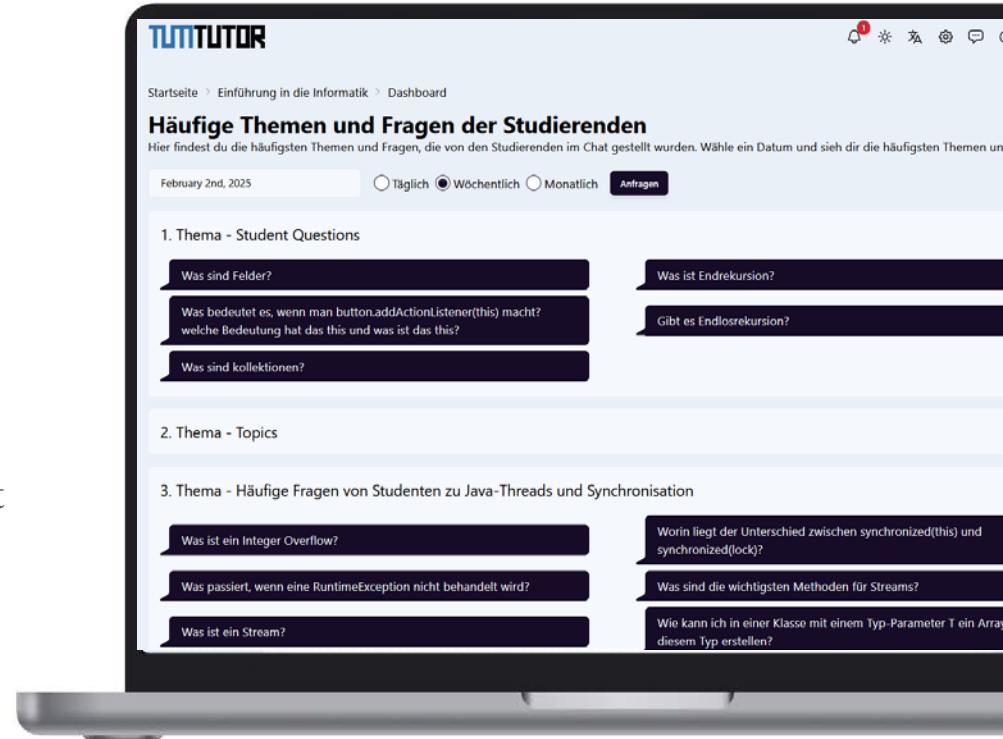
TUMTUTOR

1

Startseite > Einführung in die Informatik > Dashboard

Häufige Themen und Fragen der Studierenden

Hier findest du die häufigsten Themen und Fragen, die von den Studierenden im Chat gestellt wurden. Wähle ein Datum und sieh dir die häufigsten Themen un

February 2nd, 2025

Täglich Wöchentlich Monatlich Anfragen

1. Thema - Student Questions

Was sind Felder?

Was ist Endrekursion?

Was bedeutet es, wenn man button.addActionListener(this) macht? welche Bedeutung hat das this und was ist das this?

Gibt es Endlosrekursion?

Was sind kollektionen?

2. Thema - Topics

3. Thema - Häufige Fragen von Studenten zu Java-Threads und Synchronisation

Was ist ein Integer Overflow?

Worin liegt der Unterschied zwischen synchronized(this) und synchronized(lock)?

Was passiert, wenn eine RuntimeException nicht behandelt wird?

Was sind die wichtigsten Methoden für Streams?

Was ist ein Stream?

Wie kann ich in einer Klasse mit einem Typ-Parameter T ein Array diesem Typ erstellen?